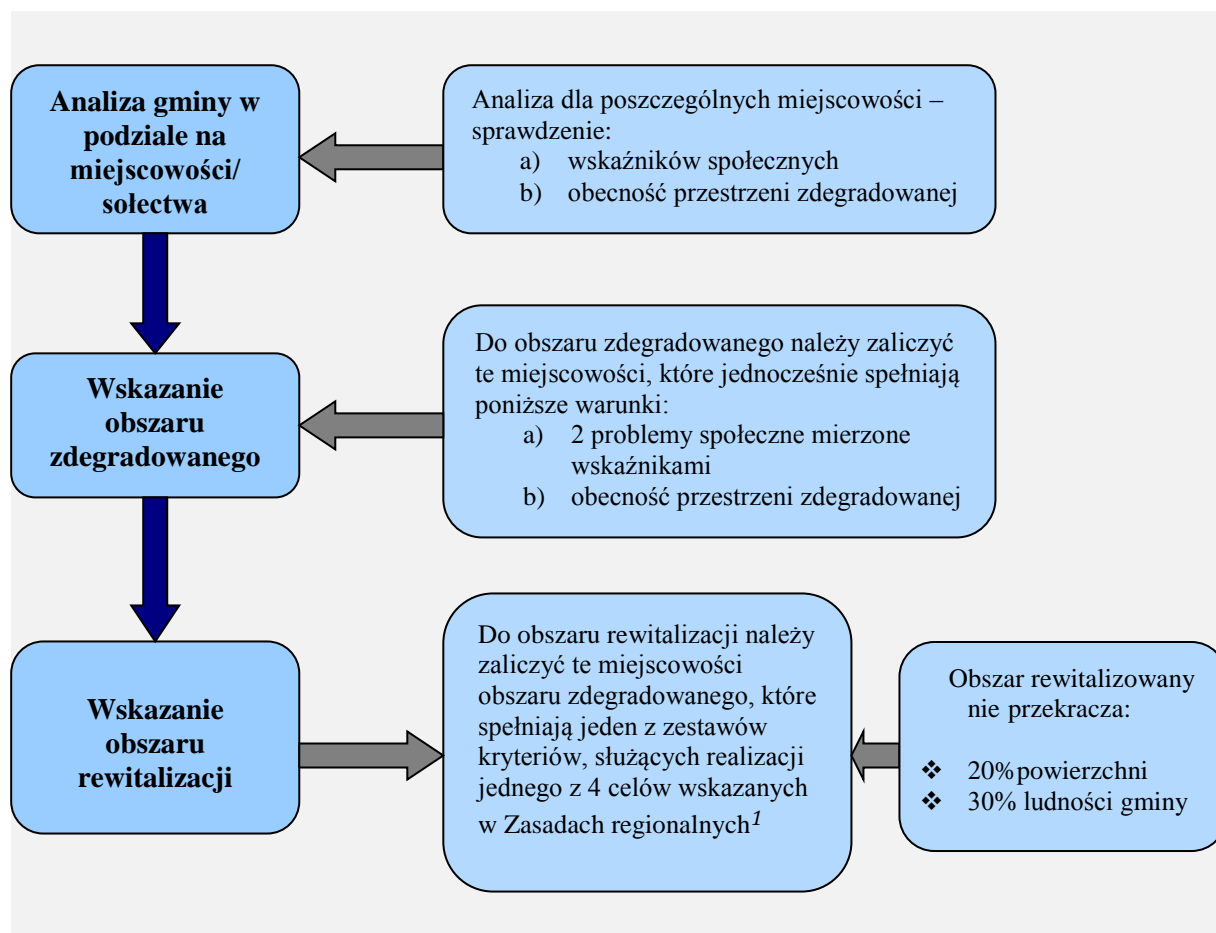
Analiza gminy w podziale na miejscowości/ sołectwa

Analiza dla poszczególnych miejscowości – sprawdzenie:
a) wskaźników społecznych
b) obecność przestrzeni zdegradowanej

Wskazanie obszaru zdegradowanego

Do obszaru zdegradowanego należy zaliczyć te miejscowości, które jednocześnie spełniają poniższe warunki:
a) 2 problemy społeczne mierzone wskaźnikami
b) obecność przestrzeni zdegradowanej

Wskazanie obszaru rewitalizacji

Do obszaru rewitalizacji należy zaliczyć te miejscowości obszaru zdegradowanego, które spełniają jeden z zestawów kryteriów, służących realizacji jednego z 4 celów wskazanych w Zasadach regionalnych$^{1}$

Obszar rewitalizowany nie przekracza:
❖ 20%powierzchni
❖ 30% ludności gminy